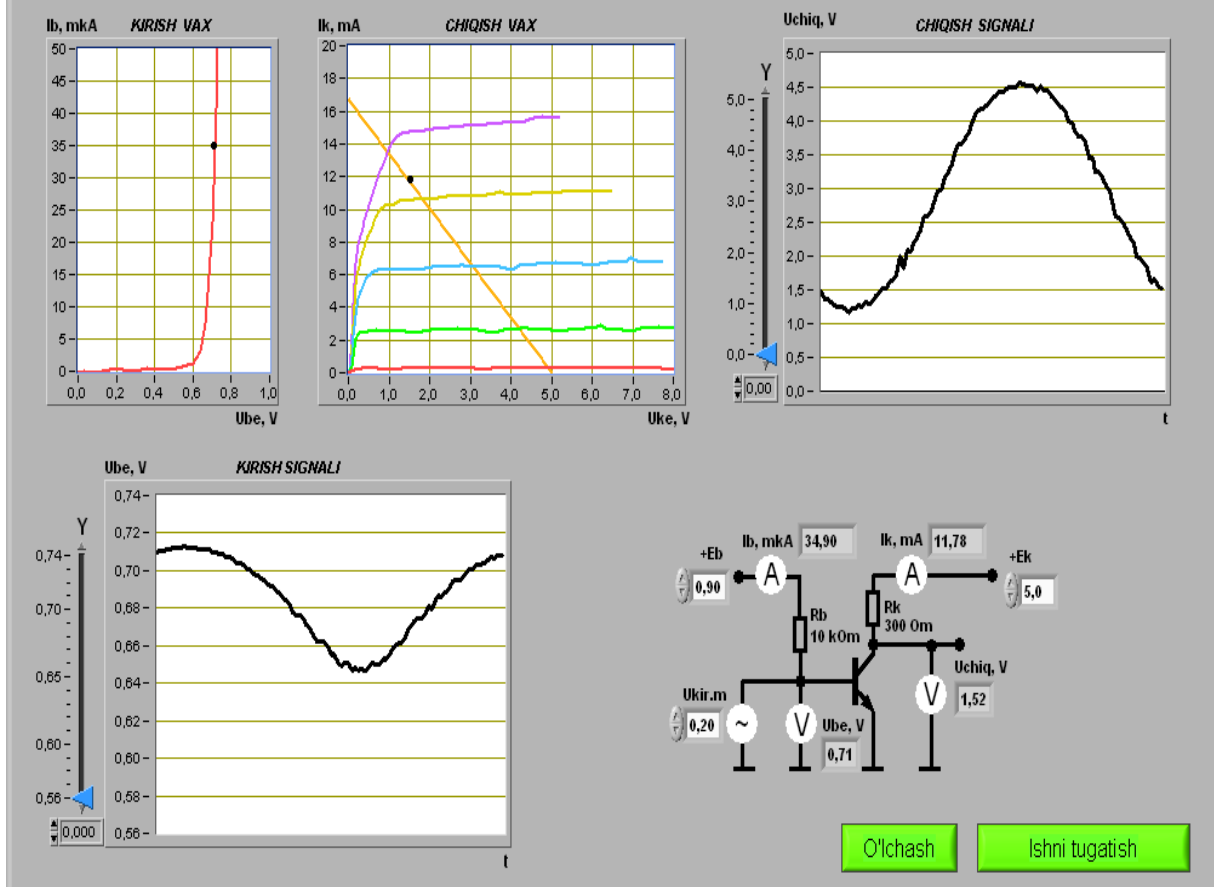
Ib, mkA KIRISH VAX

50
45
40
35
30
25
20
15
10
5
0

0,0 0,2 0,4 0,6 0,8 1,0

Ube, V

Ik, mA CHIQISH VAX

20
18
16
14
12
10
8
6
4
2
0

0,0 1,0 2,0 3,0 4,0 5,0 6,0 7,0 8,0

Uke, V

Uchiq, V CHIQISH SIGNALI

Y

5,0
4,0
3,0
2,0
1,0
0,0

0,00

5,0
4,5
4,0
3,5
3,0
2,5
2,0
1,5
1,0
0,5
0,0

t

Ube, V KIRISH SIGNALI

Y

0,74
0,70
0,65
0,60
0,56

0,000

0,74
0,72
0,70
0,68
0,66
0,64
0,62
0,60
0,58
0,56

t

+Eb
0,90

Ib, mkA 34,90

A

Rb
10 kOm

Ukir.m
0,20

~

V

Ube, V
0,71

Ik, mA 11,78

A

+Ek
5,0

Rk
300 Om

Uchiq, V

V

1,52

O'lchash

Ishni tugatish